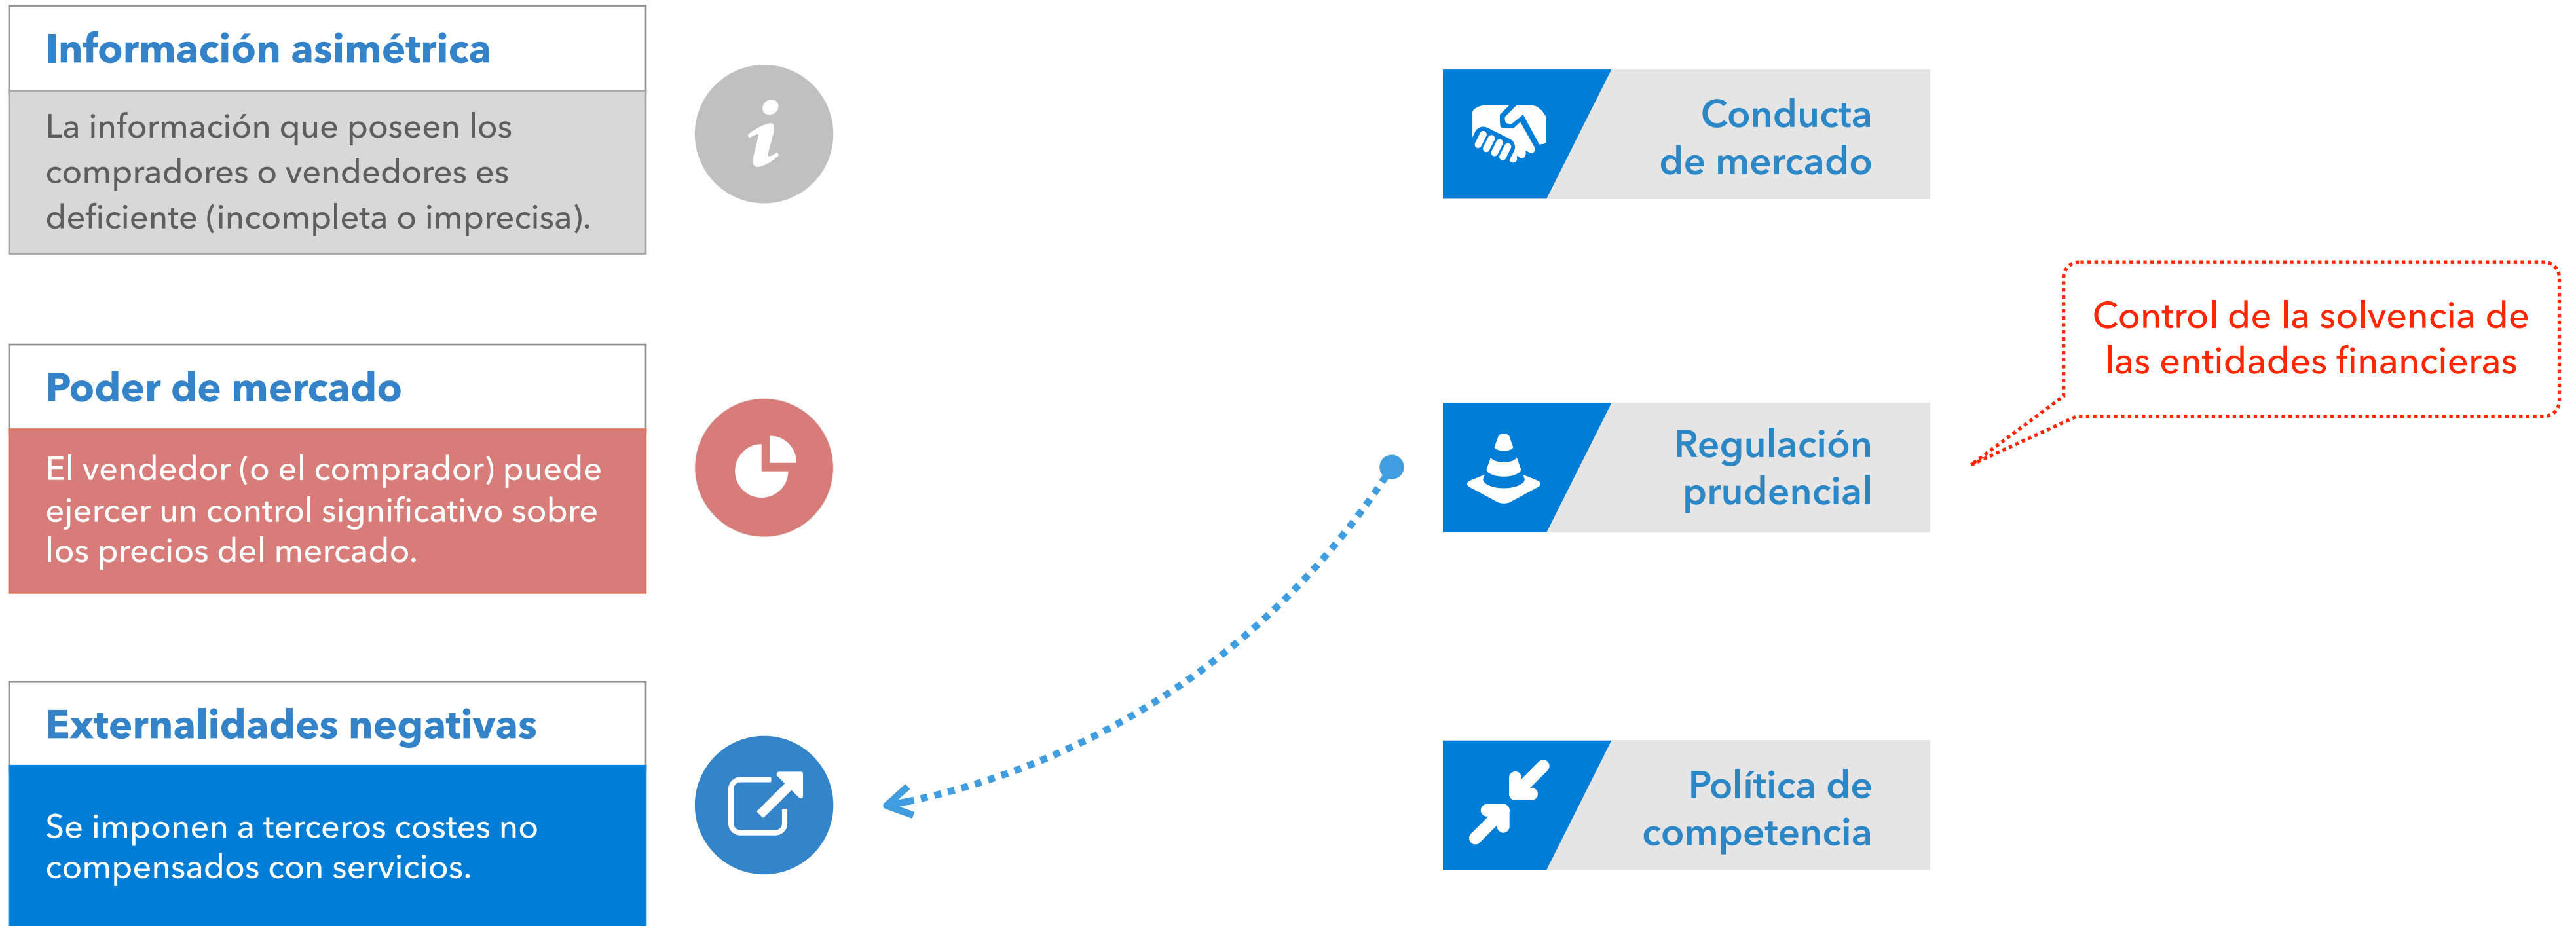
Información asimétrica

La información que poseen los compradores o vendedores es deficiente (incompleta o imprecisa).

Poder de mercado

El vendedor (o el comprador) puede ejercer un control significativo sobre los precios del mercado.

Externalidades negativas

Se imponen a terceros costes no compensados con servicios.

Conducta de mercado

Regulación prudencial

Política de competencia

Control de la solvencia de las entidades financieras